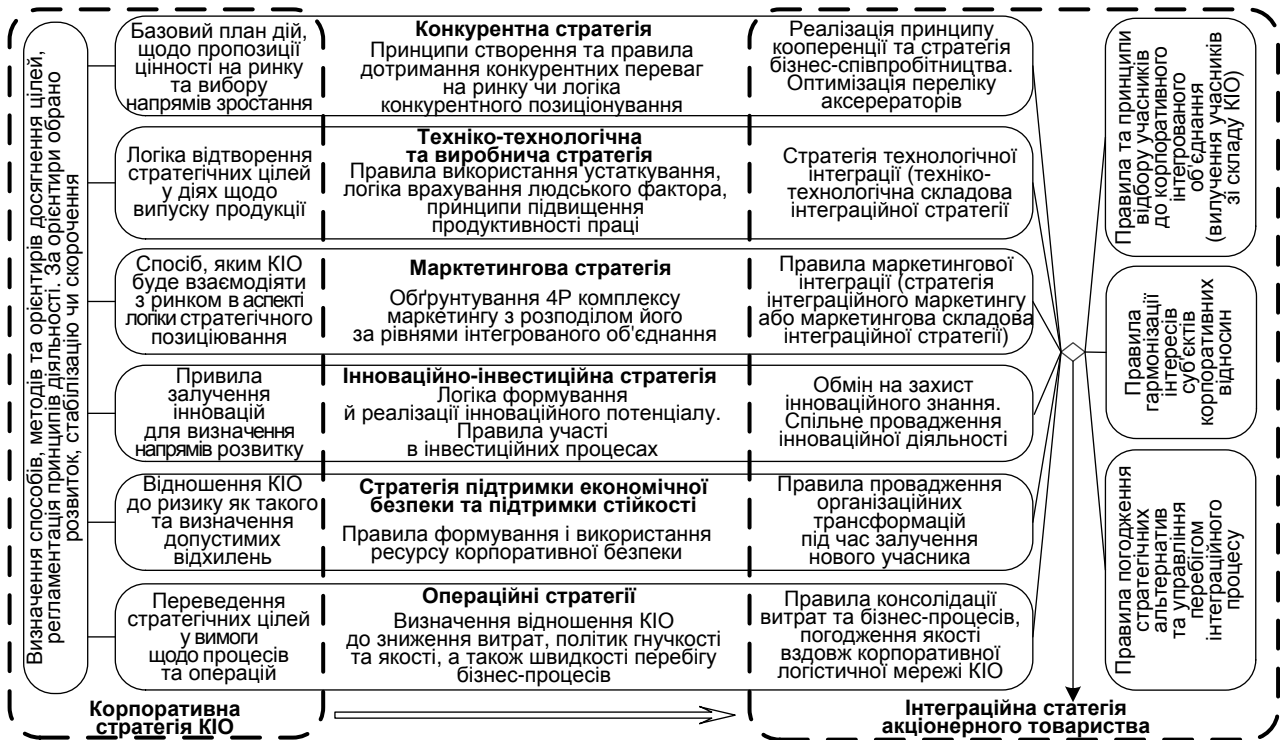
Визначення способів, методів та орієнтирів досягнення цілей, регламентація принципів діяльності. За орієнтири обрано розвиток, стабілізацію чи скорочення

Базовий план дій, щодо пропозиції цінності на ринку та вибору напрямів зростання

Конкурентна стратегія
Принципи створення та правила дотримання конкурентних переваг на ринку чи логіка конкурентного позиціонування

Реалізація принципу кооперенції та стратегія бізнес-співпробітництва. Оптимізація переліку аксереаторів

Логіка відтворення стратегічних цілей у діях щодо випуску продукції

Техніко-технологічна та виробнича стратегія
Правила використання устаткування, логіка врахування людського фактора, принципи підвищення продуктивності праці

Стратегія технологічної інтеграції (техніко-технологічна складова інтеграційної стратегії

Спосіб, яким КІО буде взаємодіяти з ринком в аспекті логіки стратегічного позиціювання

Маркетингова стратегія
Обґрунтування 4P комплексу маркетингу з розподілом його за рівнями інтегрованого об'єднання

Правила маркетингової інтеграції (стратегія інтеграційного маркетингу або маркетингова складова інтеграційної стратегії)

Привила залучення інновацій для визначення напрямів розвитку

Інноваційно-інвестиційна стратегія
Логіка формування й реалізації інноваційного потенціалу. Правила участі в інвестиційних процесах

Обмін на захист інноваційного знання. Спільне провадження інноваційної діяльності

Відношення КІО до ризику як такого та визначення допустимих відхилень

Стратегія підтримки економічної безпеки та підтримки стійкості
Правила формування і використання ресурсу корпоративної безпеки

Правила провадження організаційних трансформацій під час залучення нового учасника

Переведення стратегічних цілей у вимоги щодо процесів та операцій

Операційні стратегії
Визначення відношення КІО до зниження витрат, політик гнучкості та якості, а також швидкості перебігу бізнес-процесів

Правила консолідації витрат та бізнес-процесів, погодження якості вздовж корпоративної логістичної мережі КІО

Корпоративна стратегія КІО

Інтеграційна статегія акціонерного товариства

Правила та принципи відбору учасників до корпоративного інтегрованого об'єднання (вилучення учасників зі складу КІО)

Правила гармонізації інтересів суб'єктів корпоративних відносин

Правила погодження стратегічних альтернатив та управління перебігом інтеграційного процесу